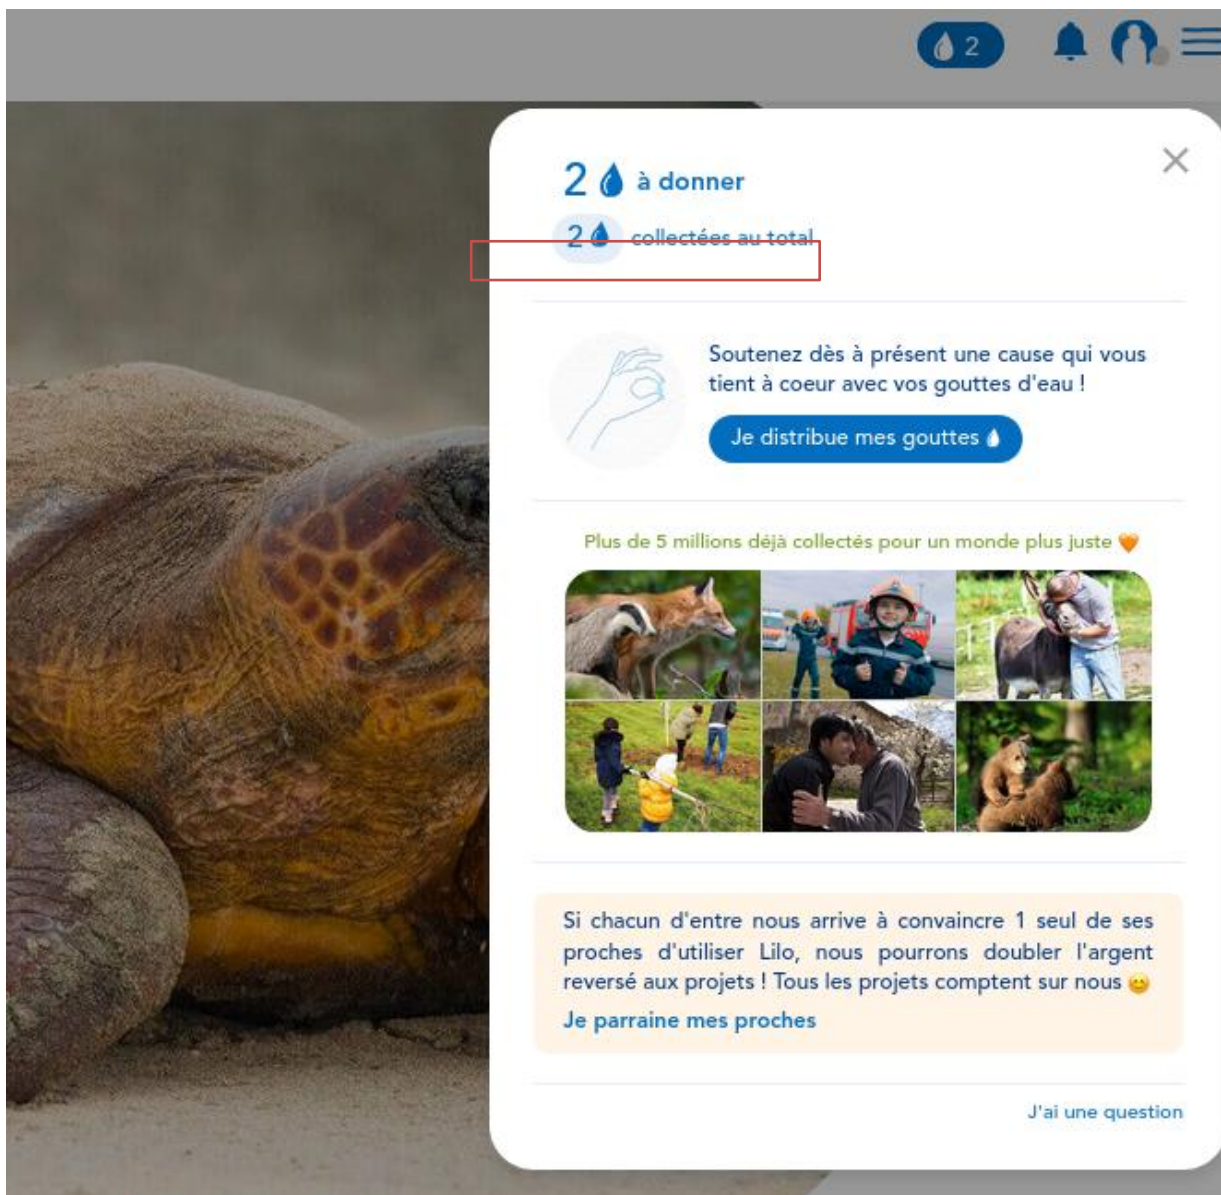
2

2 à donner

2 collectées au total

Soutenez dès à présent une cause qui vous tient à coeur avec vos gouttes d'eau !

Je distribue mes gouttes

Plus de 5 millions déjà collectés pour un monde plus juste

Si chacun d'entre nous arrive à convaincre 1 seul de ses proches d'utiliser Lilo, nous pourrons doubler l'argent reversé aux projets ! Tous les projets comptent sur nous

Je parraine mes proches

J'ai une question